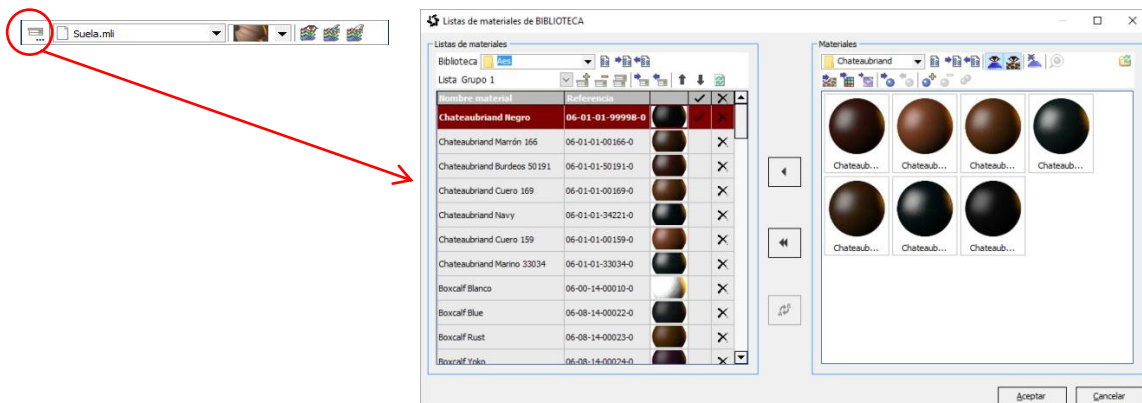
Suela.mli

Listas de materiales de BIBLIOTECA

Listas de materiales
Biblioteca Aes
Lista Grupo 1

| Nombre material | Referencia | | ✓ | ✕ |
|---|---|---|---|---|
| Chateaubriand Negro | 06-01-01-99998-0 | | ✓ | ✕ |
| Chateaubriand Marrón 166 | 06-01-01-00166-0 | | | ✕ |
| Chateaubriand Burdeos 50191 | 06-01-01-50191-0 | | | ✕ |
| Chateaubriand Cuero 169 | 06-01-01-00169-0 | | | ✕ |
| Chateaubriand Navy | 06-01-01-34221-0 | | | ✕ |
| Chateaubriand Cuero 159 | 06-01-01-00159-0 | | | ✕ |
| Chateaubriand Marino 33034 | 06-01-01-33034-0 | | | ✕ |
| Boxcalf Blanco | 06-00-14-00010-0 | | | ✕ |
| Boxcalf Blue | 06-08-14-00022-0 | | | ✕ |
| Boxcalf Rust | 06-08-14-00023-0 | | | ✕ |
| Boxcalf Yoko | 06-08-14-00024-0 | | | ✕ |

Materiales
Chateaubriand

Chateaub... Chateaub... Chateaub... Chateaub...
Chateaub... Chateaub... Chateaub...

Aceptar Cancelar